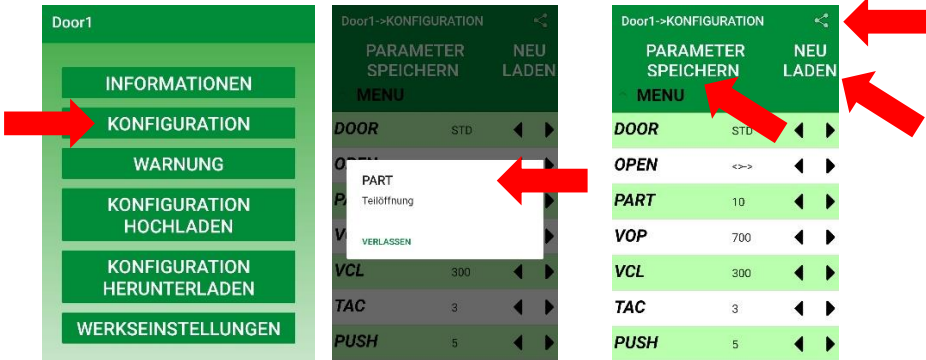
Door1

INFORMATIONEN

KONFIGURATION

WARNUNG

KONFIGURATION HOCHLADEN

KONFIGURATION HERUNTERLADEN

WERKSEINSTELLUNGEN

Door1->KONFIGURATION

PARAMETER SPEICHERN

NEU LADEN

MENU

| | | |
|---|---|---|
| DOOR | STD | ◀ ▶ |
| OPEN | | ◀ ▶ |
| PA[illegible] | | ◀ ▶ |
| V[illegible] | | ◀ ▶ |
| VCL | 300 | ◀ ▶ |
| TAC | 3 | ◀ ▶ |
| PUSH | 5 | ◀ ▶ |

PART

Teilöffnung

VERLASSEN

Door1->KONFIGURATION

PARAMETER SPEICHERN

NEU LADEN

MENU

| | | |
|---|---|---|
| DOOR | STD | ◀ ▶ |
| OPEN | <>-> | ◀ ▶ |
| PART | 10 | ◀ ▶ |
| VOP | 700 | ◀ ▶ |
| VCL | 300 | ◀ ▶ |
| TAC | 3 | ◀ ▶ |
| PUSH | 5 | ◀ ▶ |